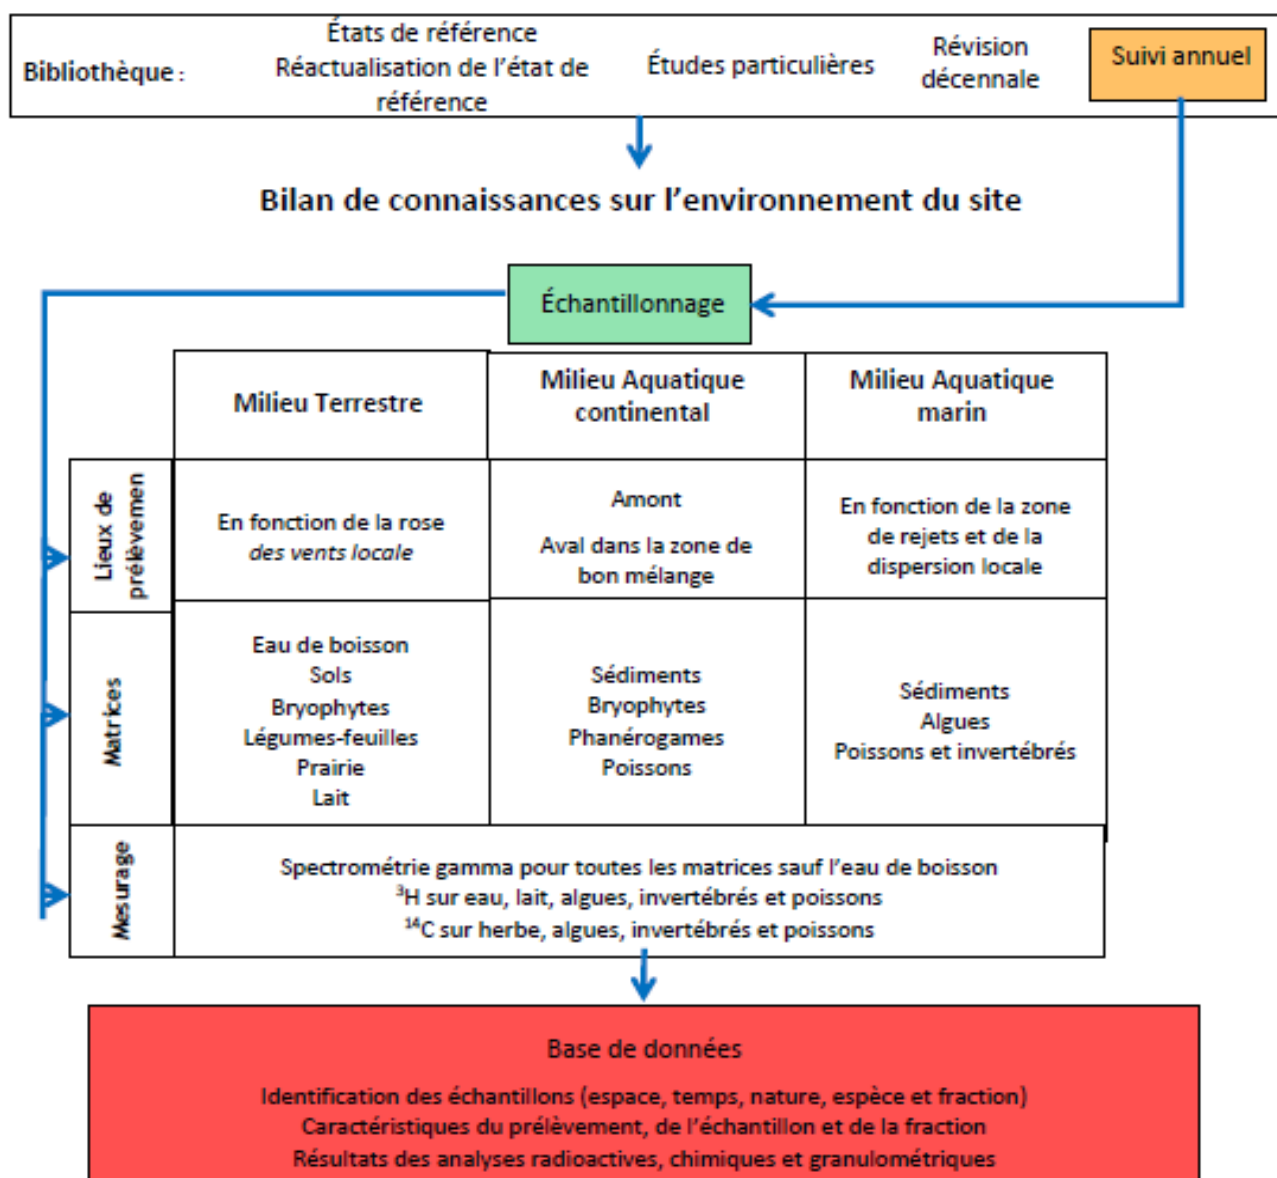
Bibliothèque : États de référence Réactualisation de l'état de référence Études particulières Révision décennale Suivi annuel

Bilan de connaissances sur l'environnement du site

Échantillonnage

| | Milieu Terrestre | Milieu Aquatique continental | Milieu Aquatique marin |
|---|---|---|---|
| Lieux de prélèvemen | En fonction de la rose *des vents locale* | Amont Aval dans la zone de bon mélange | En fonction de la zone de rejets et de la dispersion locale |
| Matrices | Eau de boisson Sols Bryophytes Légumes-feuilles Prairie Lait | Sédiments Bryophytes Phanérogames Poissons | Sédiments Algues Poissons et invertébrés |
| Mesurage | Spectrométrie gamma pour toutes les matrices sauf l'eau de boisson $^3$H sur eau, lait, algues, invertébrés et poissons $^{14}$C sur herbe, algues, invertébrés et poissons | | |

Base de données

Identification des échantillons (espace, temps, nature, espèce et fraction)
Caractéristiques du prélèvement, de l'échantillon et de la fraction
Résultats des analyses radioactives, chimiques et granulométriques